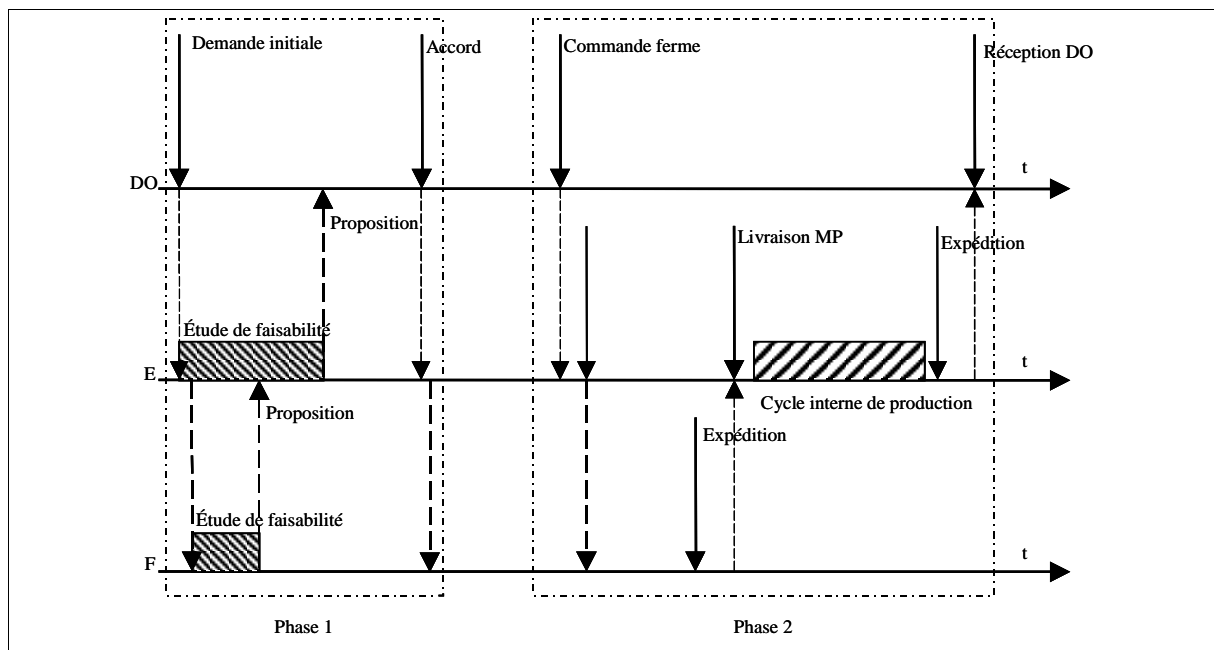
Demande initiale

Accord

Commande ferme

Réception DO

DO

t

Proposition

Livraison MP

Expédition

Étude de faisabilité

E

t

Proposition

Cycle interne de production

Expédition

Étude de faisabilité

F

t

Phase 1

Phase 2